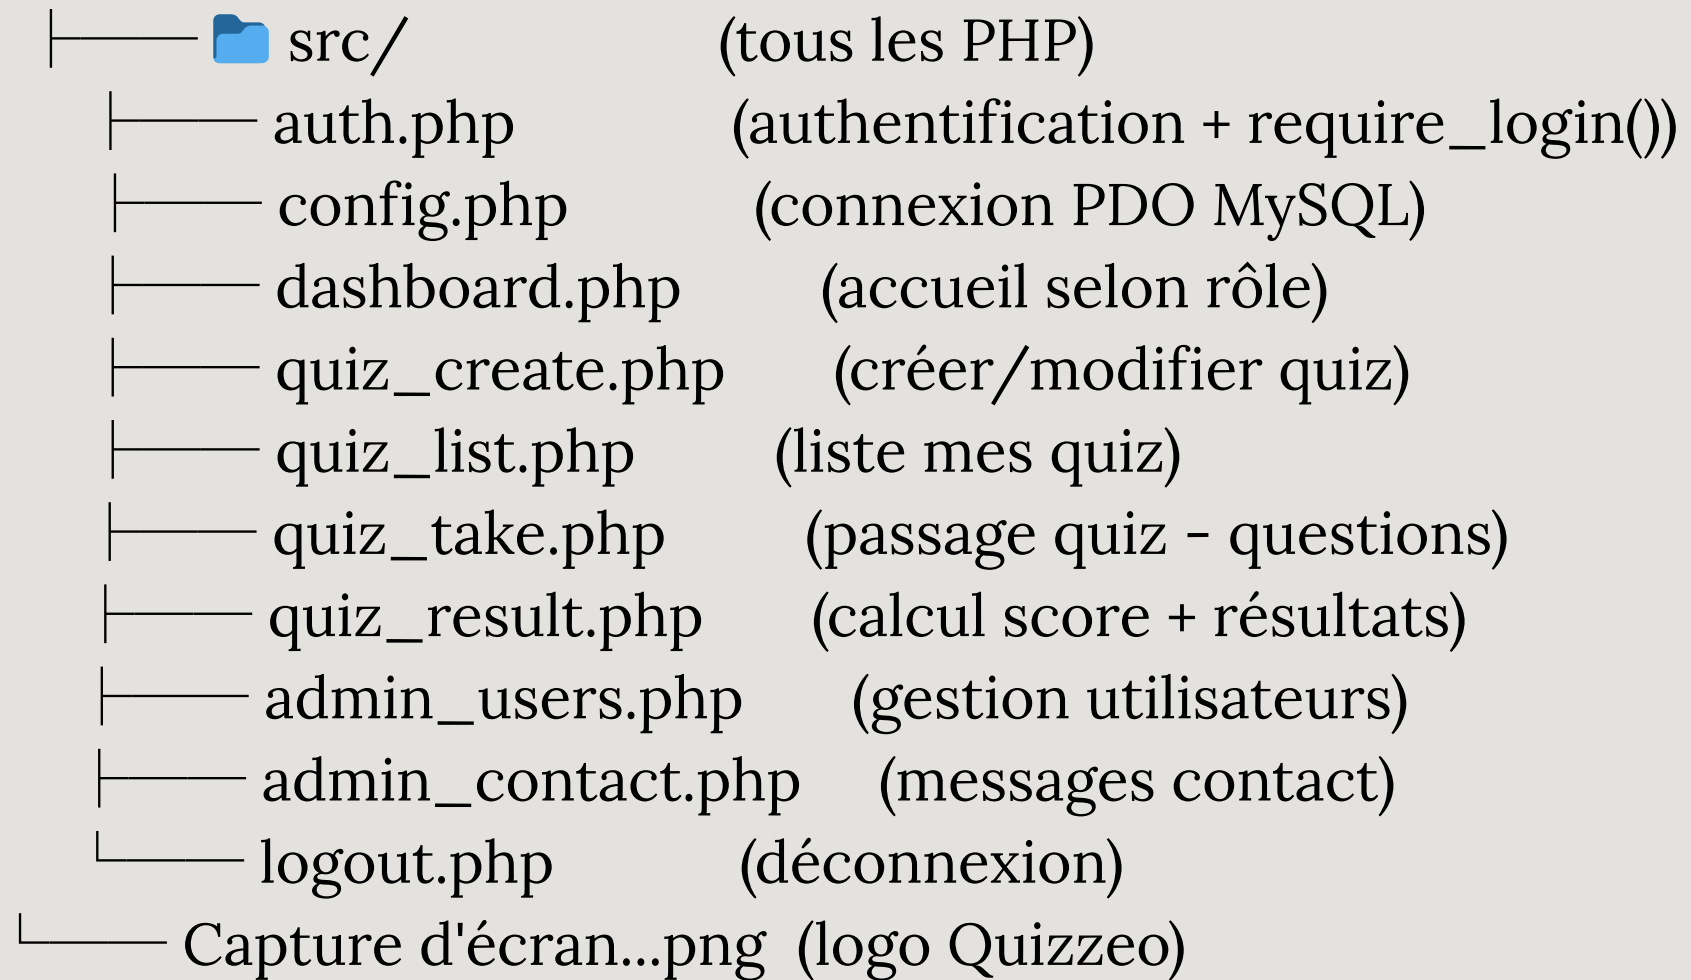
├── 📁 src/ (tous les PHP)
├── auth.php (authentification + require_login())
├── config.php (connexion PDO MySQL)
├── dashboard.php (accueil selon rôle)
├── quiz_create.php (créer/modifier quiz)
├── quiz_list.php (liste mes quiz)
├── quiz_take.php (passage quiz - questions)
├── quiz_result.php (calcul score + résultats)
├── admin_users.php (gestion utilisateurs)
├── admin_contact.php (messages contact)
└── logout.php (déconnexion)
└── Capture d'écran...png (logo Quizzeo)